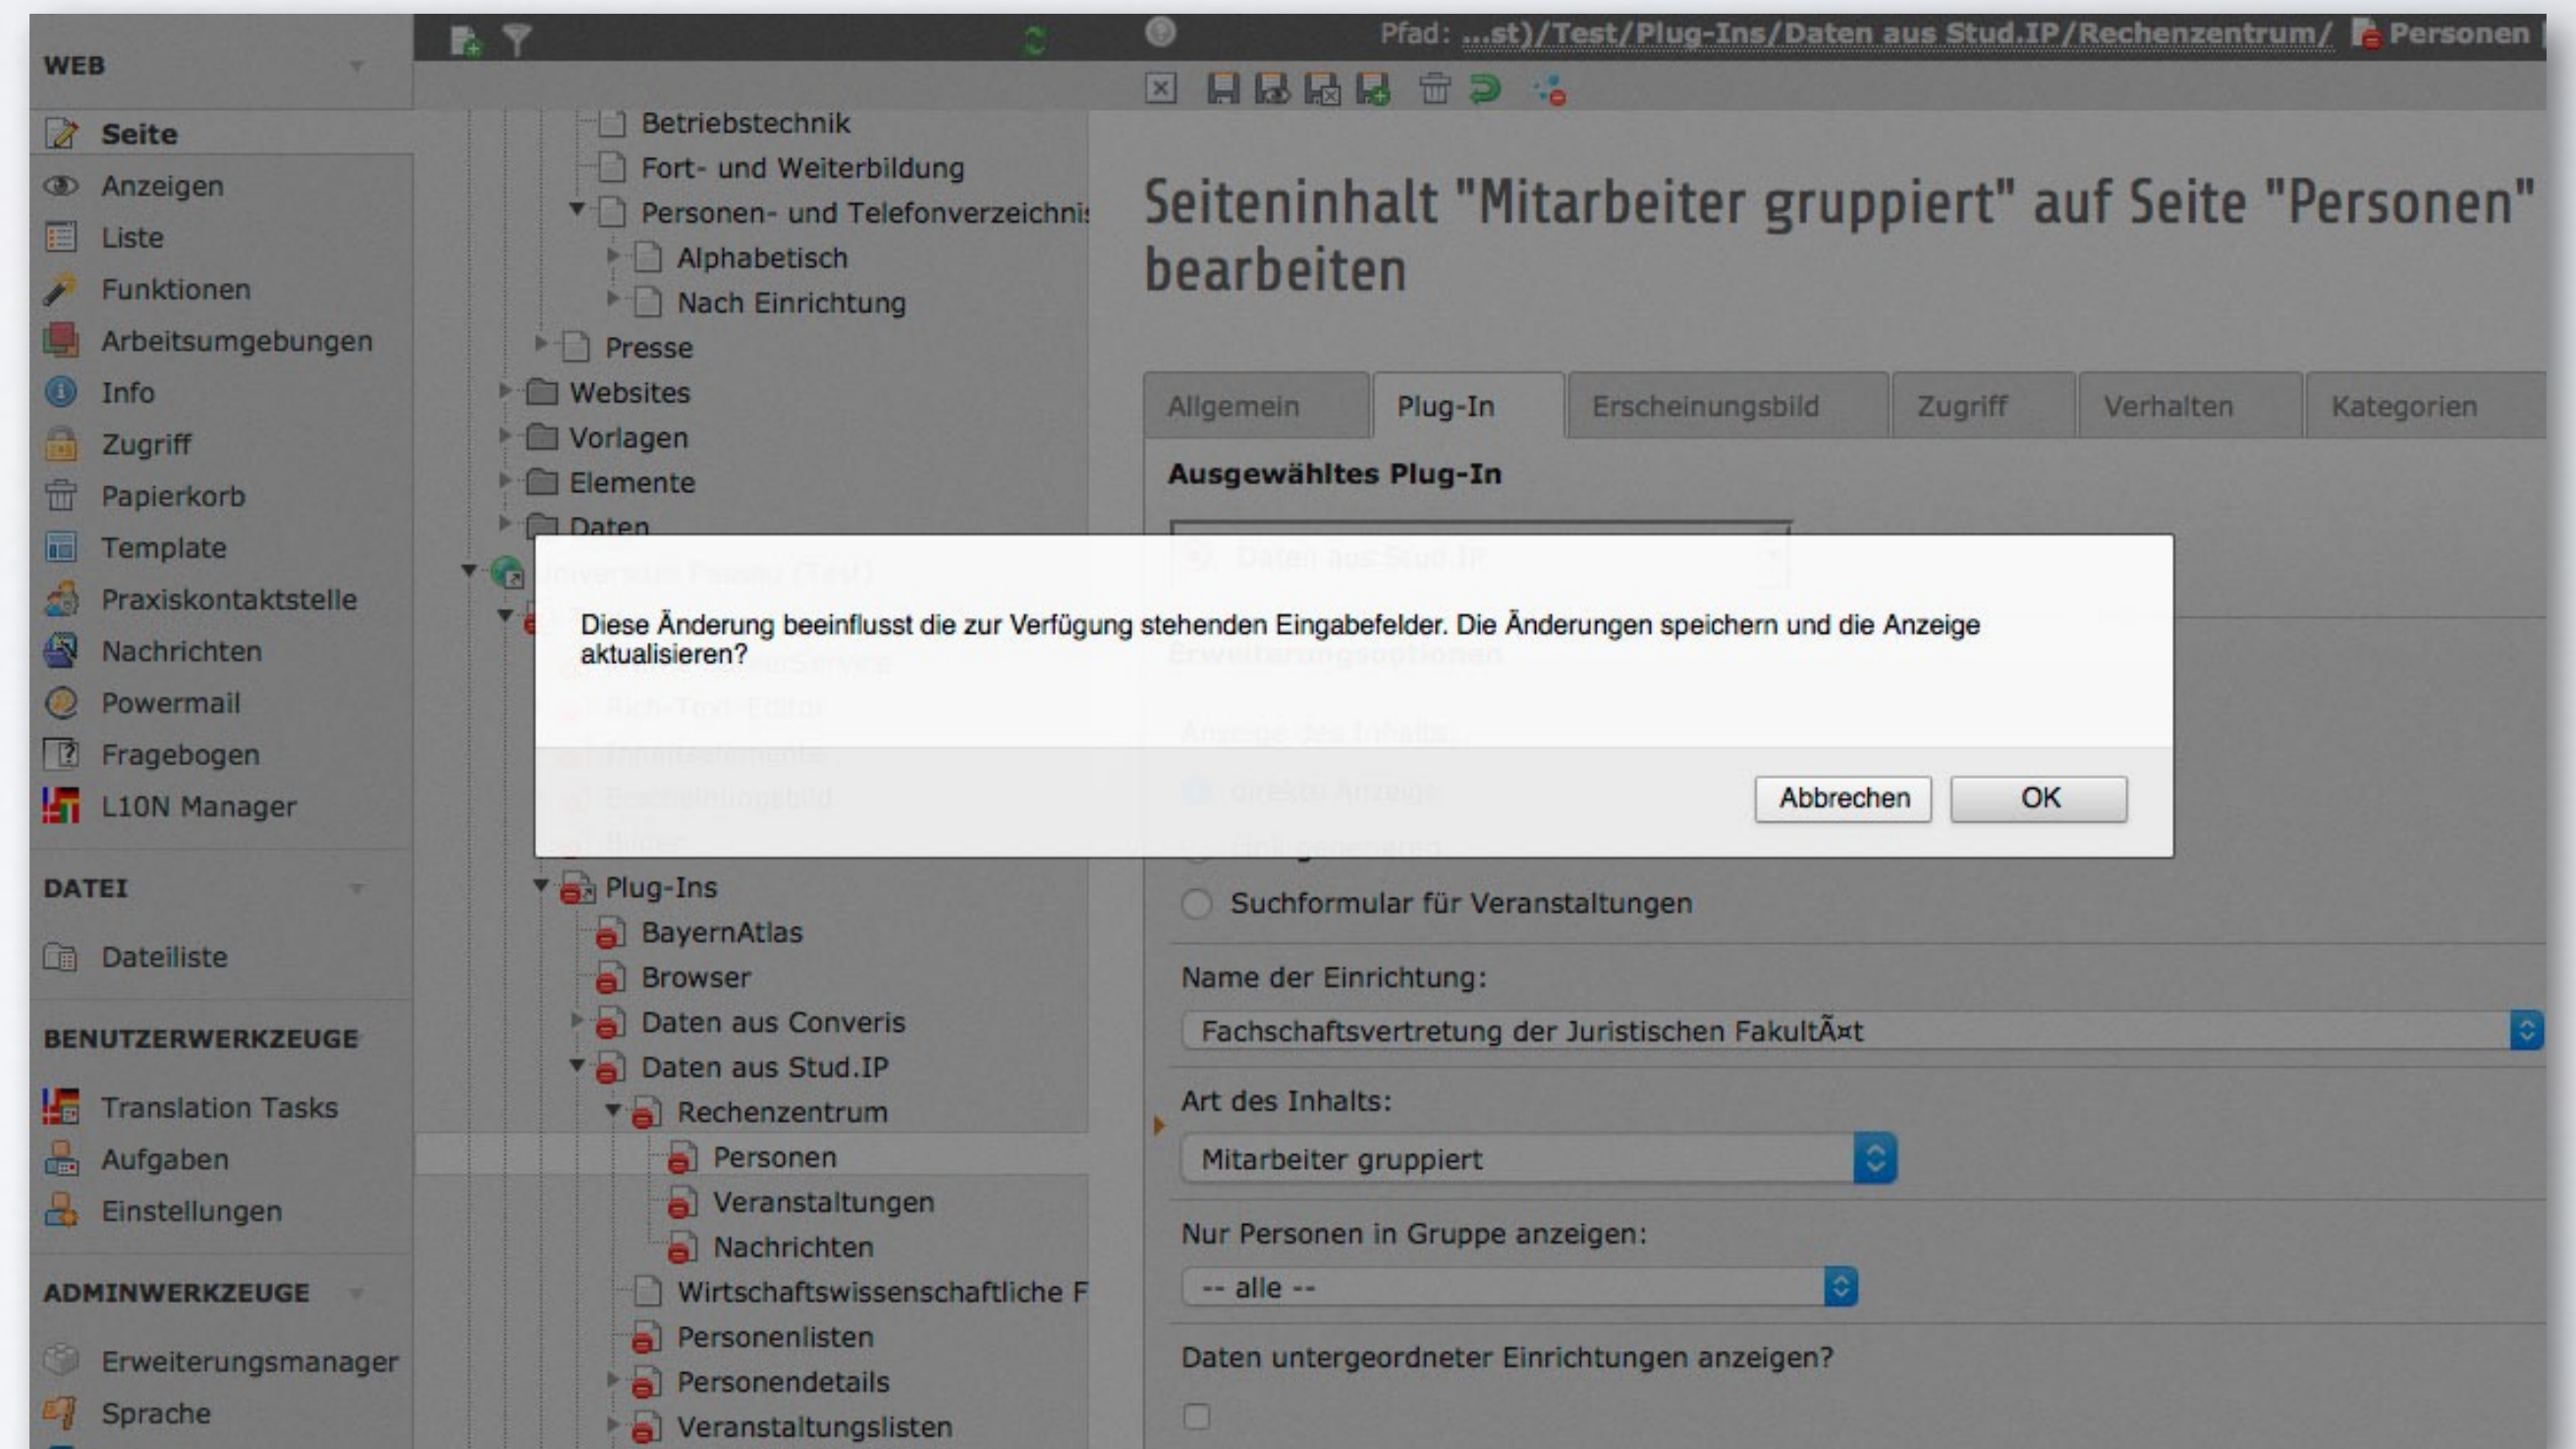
WEB

Seite
Anzeigen
Liste
Funktionen
Arbeitsumgebungen
Info
Zugriff
Papierkorb
Template
Praxiskontaktstelle
Nachrichten
Powermail
Fragebogen
L10N Manager

DATEI

Dateiliste

BENUTZERWERKZEUGE

Translation Tasks
Aufgaben
Einstellungen

ADMINWERKZEUGE

Erweiterungsmanager
Sprache

Pfad: ...st)/Test/Plug-Ins/Daten aus Stud.IP/Rechenzentrum/ Personen

Betriebstechnik
Fort- und Weiterbildung
Personen- und Telefonverzeichni
Alphabetisch
Nach Einrichtung
Presse
Websites
Vorlagen
Elemente
Daten
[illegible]
Plug-Ins
BayernAtlas
Browser
Daten aus Converis
Daten aus Stud.IP
Rechenzentrum
Personen
Veranstaltungen
Nachrichten
Wirtschaftswissenschaftliche F
Personenlisten
Personendetails
Veranstaltungslisten

Seiteninhalt "Mitarbeiter gruppiert" auf Seite "Personen" bearbeiten

Allgemein | Plug-In | Erscheinungsbild | Zugriff | Verhalten | Kategorien

Ausgewähltes Plug-In

Diese Änderung beeinflusst die zur Verfügung stehenden Eingabefelder. Die Änderungen speichern und die Anzeige aktualisieren?

Abbrechen OK

Suchformular für Veranstaltungen

Name der Einrichtung:
Fachschaftsvertretung der Juristischen FakultÃ¤t

Art des Inhalts:
Mitarbeiter gruppiert

Nur Personen in Gruppe anzeigen:
-- alle --

Daten untergeordneter Einrichtungen anzeigen?